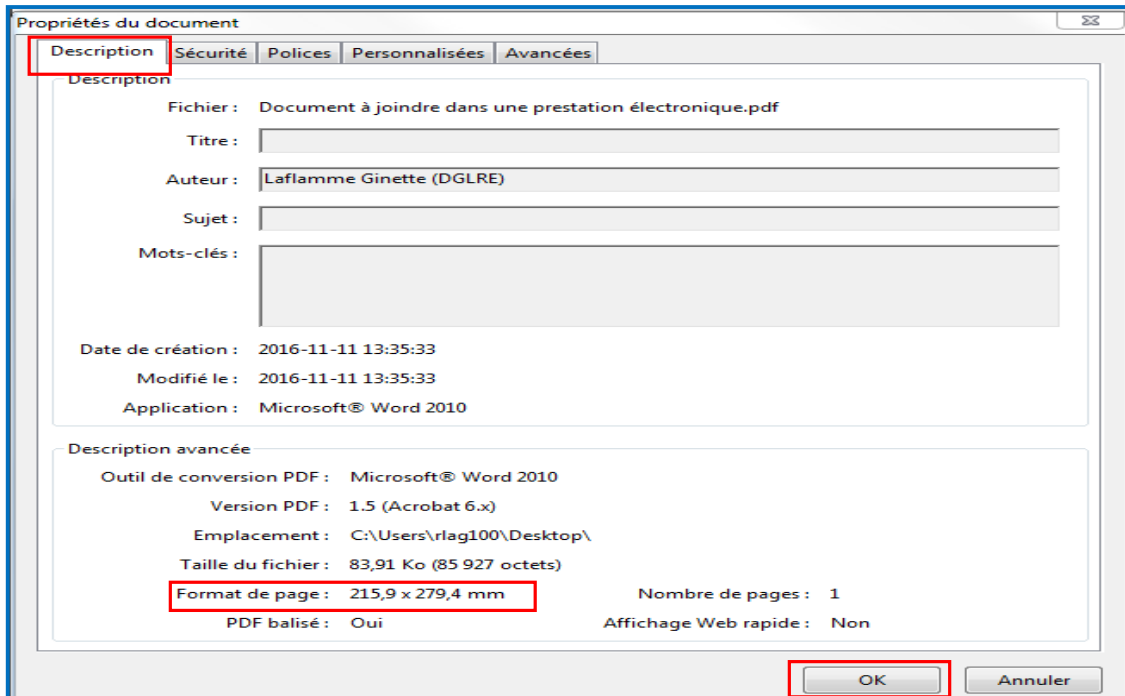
Propriétés du document

Description | Sécurité | Polices | Personnalisées | Avancées

Description

Fichier : Document à joindre dans une prestation électronique.pdf

Titre :

Auteur : Laflamme Ginette (DGLRE)

Sujet :

Mots-clés :

Date de création : 2016-11-11 13:35:33

Modifié le : 2016-11-11 13:35:33

Application : Microsoft® Word 2010

Description avancée

Outil de conversion PDF : Microsoft® Word 2010

Version PDF : 1.5 (Acrobat 6.x)

Emplacement : C:\Users\rlag100\Desktop\

Taille du fichier : 83,91 Ko (85 927 octets)

Format de page : 215,9 x 279,4 mm

Nombre de pages : 1

PDF balisé : Oui

Affichage Web rapide : Non

OK

Annuler